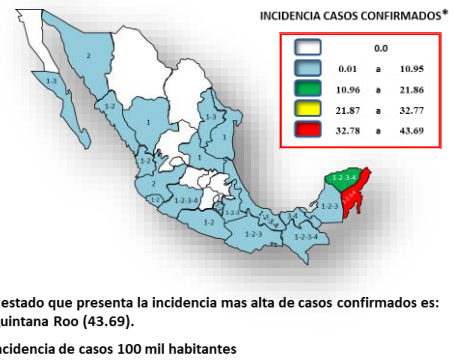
INCIDENCIA CASOS CONFIRMADOS*

| | | | |
|---|---|---|---|
| | 0.0 | | |
| | 0.01 | a | 10.95 |
| | 10.96 | a | 21.86 |
| | 21.87 | a | 32.77 |
| | 32.78 | a | 43.69 |

2
1-3
1-2
1
1-3
1-2
1
1-2
1-2
2
1-2
1-2-3
1-2-3-4
1-2
1-2-3
1-2-3
1-2-3-4
1-2-3-4
1-2-3-4
1-3

estado que presenta la incidencia mas alta de casos confirmados es: uintana Roo (43.69).

ncidencia de casos 100 mil habitantes